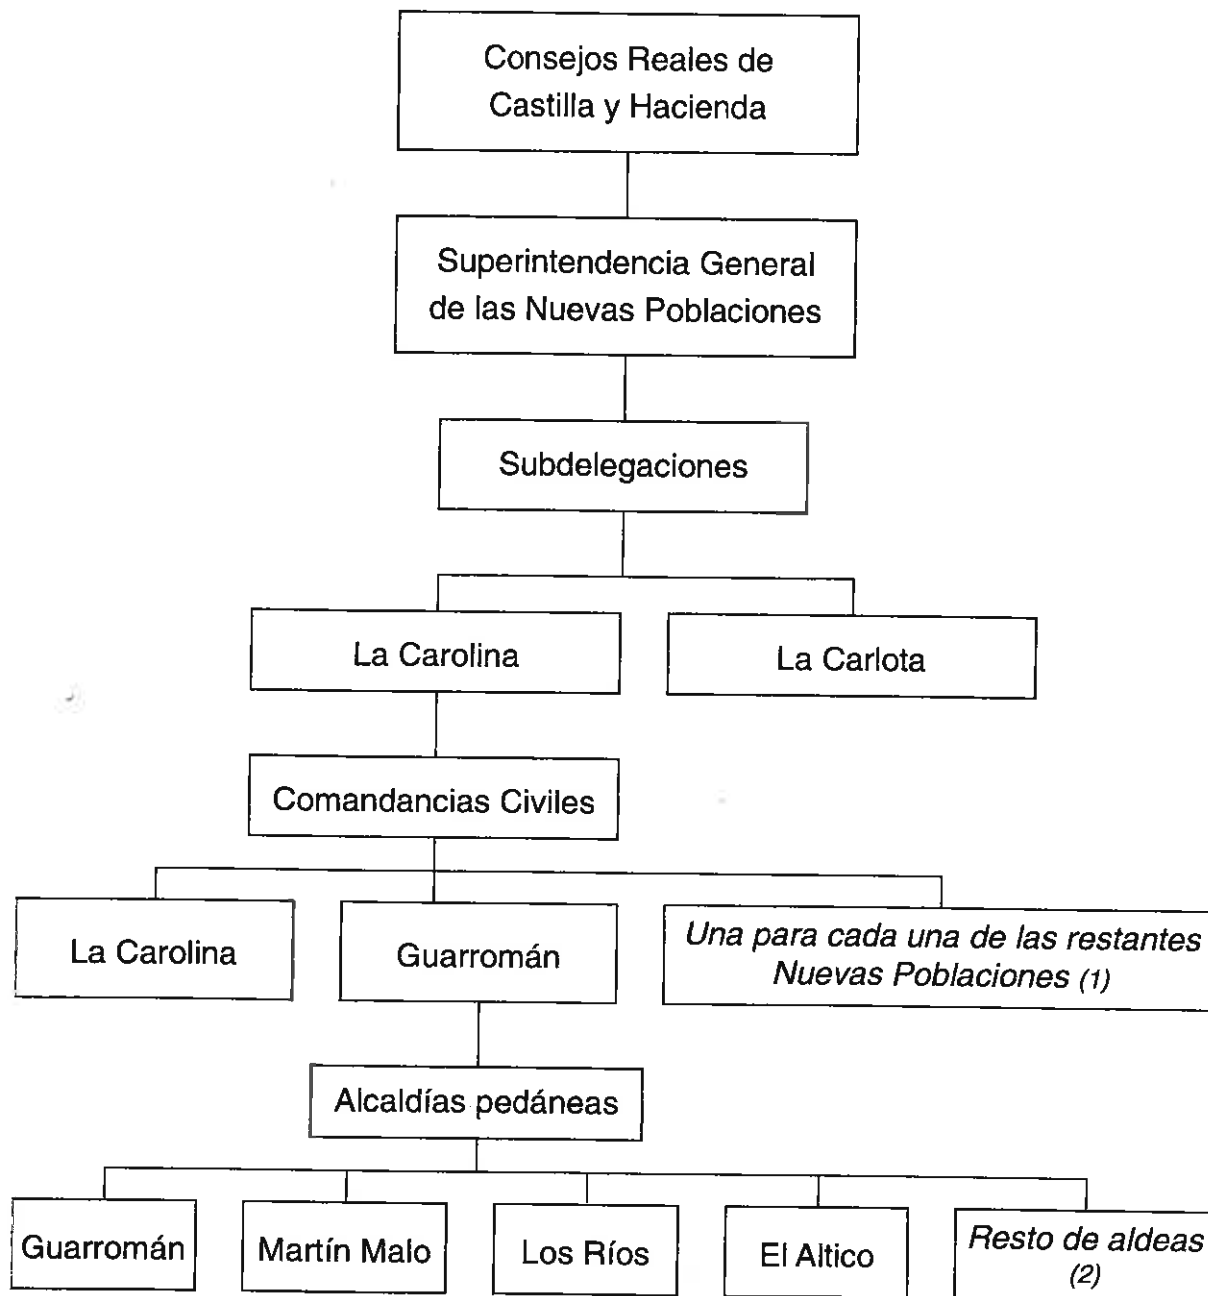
Consejos Reales de Castilla y Hacienda

Superintendencia General de las Nuevas Poblaciones

Subdelegaciones

La Carolina

La Carlota

Comandancias Civiles

La Carolina

Guarromán

Una para cada una de las restantes Nuevas Poblaciones (1)

Alcaldías pedáneas

Guarromán

Martín Malo

Los Ríos

El Altico

Resto de aldeas (2)